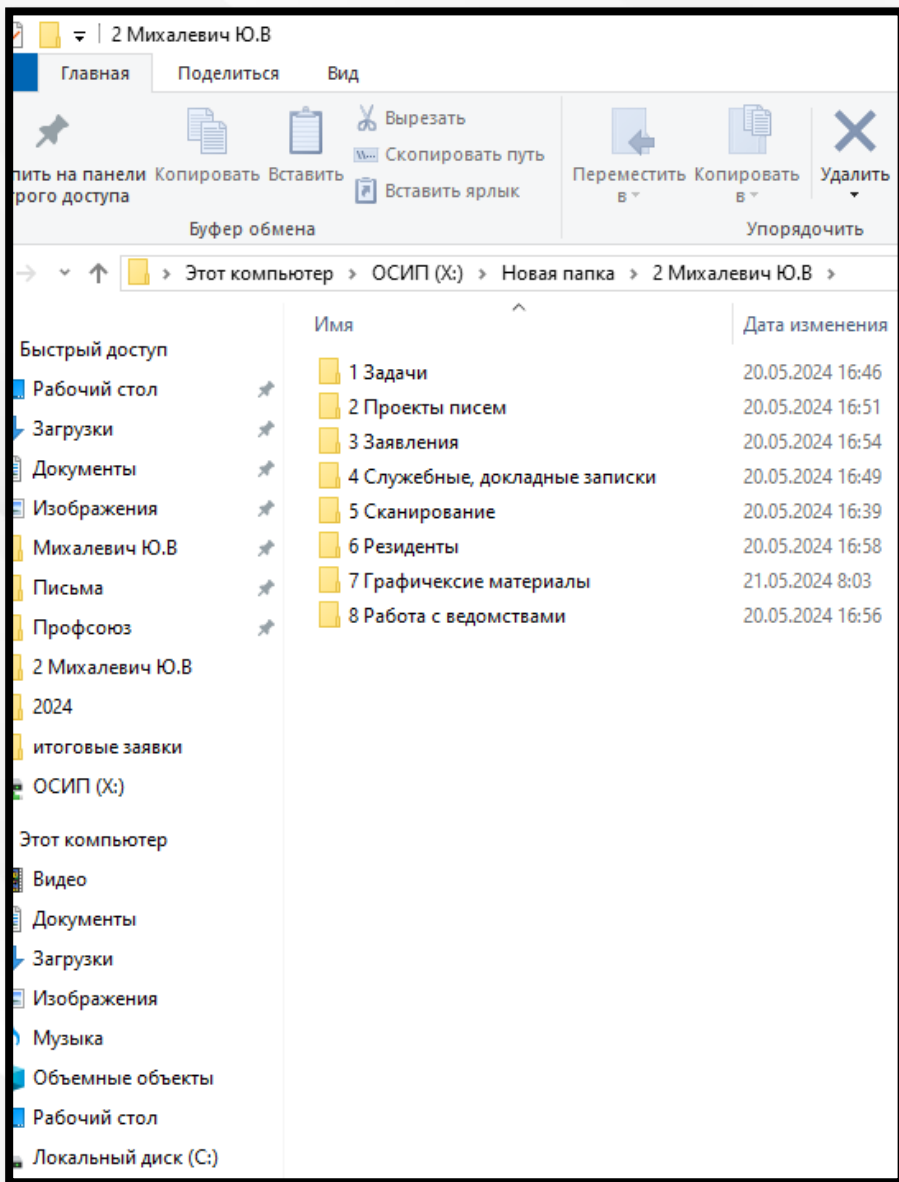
2 Михалевич Ю.В

Главная Поделиться Вид

пить на панели трого доступа Копировать Вставить Вырезать Скопировать путь Вставить ярлык

Буфер обмена

Переместить в Копировать в Удалить

Упорядочить

Этот компьютер > ОСИП (X:) > Новая папка > 2 Михалевич Ю.В >

Быстрый доступ
Рабочий стол
Загрузки
Документы
Изображения
Михалевич Ю.В
Письма
Профсоюз
2 Михалевич Ю.В
2024
итоговые заявки
ОСИП (X:)
Этот компьютер
Видео
Документы
Загрузки
Изображения
Музыка
Объемные объекты
Рабочий стол
Локальный диск (C:)

| Имя | Дата изменения |
|---|---|
| 1 Задачи | 20.05.2024 16:46 |
| 2 Проекты писем | 20.05.2024 16:51 |
| 3 Заявления | 20.05.2024 16:54 |
| 4 Служебные, докладные записки | 20.05.2024 16:49 |
| 5 Сканирование | 20.05.2024 16:39 |
| 6 Резиденты | 20.05.2024 16:58 |
| 7 Графичексие материалы | 21.05.2024 8:03 |
| 8 Работа с ведомствами | 20.05.2024 16:56 |